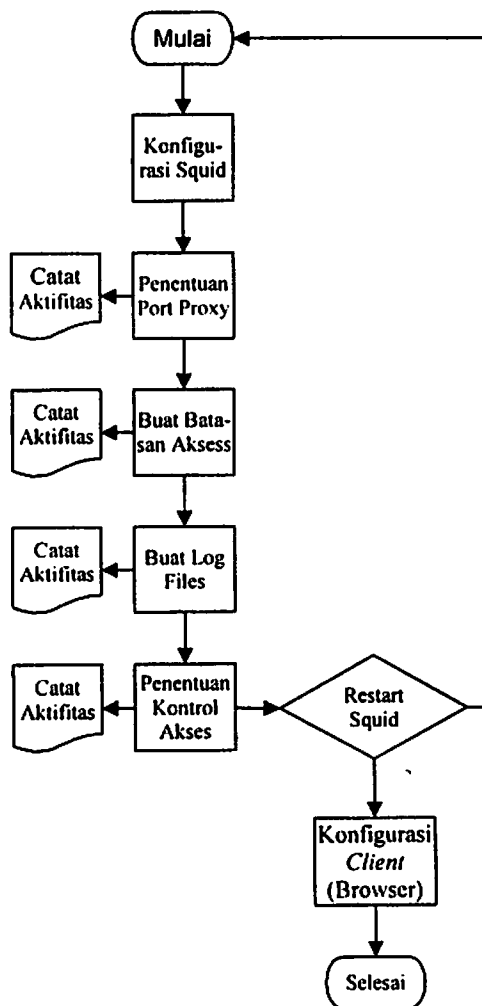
Mulai

Konfigurasi Squid

Catat Aktifitas

Penentuan Port Proxy

Catat Aktifitas

Buat Batasan Aksess

Catat Aktifitas

Buat Log Files

Catat Aktifitas

Penentuan Kontrol Akses

Restart Squid

Konfigurasi *Client* (Browser)

Selesai